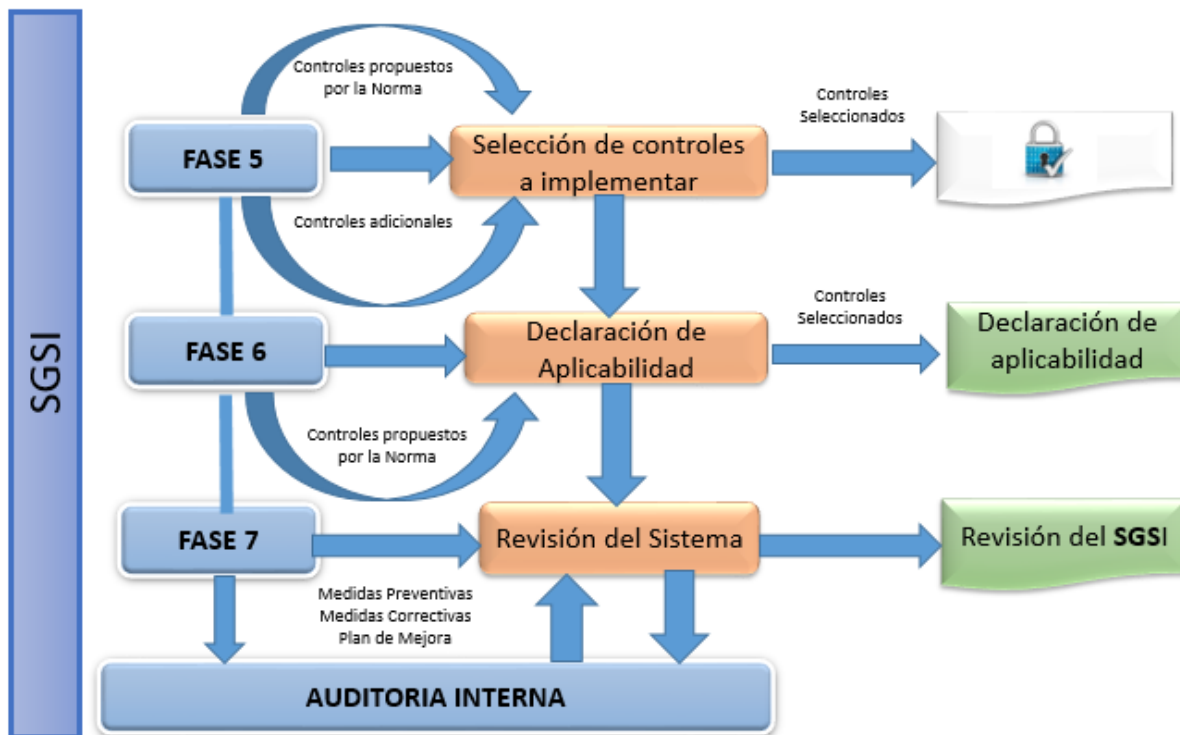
SGSI

Controles propuestos por la Norma

FASE 5

Selección de controles a implementar

Controles Seleccionados

Controles adicionales

FASE 6

Declaración de Aplicabilidad

Controles Seleccionados

Declaración de aplicabilidad

Controles propuestos por la Norma

FASE 7

Revisión del Sistema

Revisión del SGSI

Medidas Preventivas
Medidas Correctivas
Plan de Mejora

AUDITORIA INTERNA